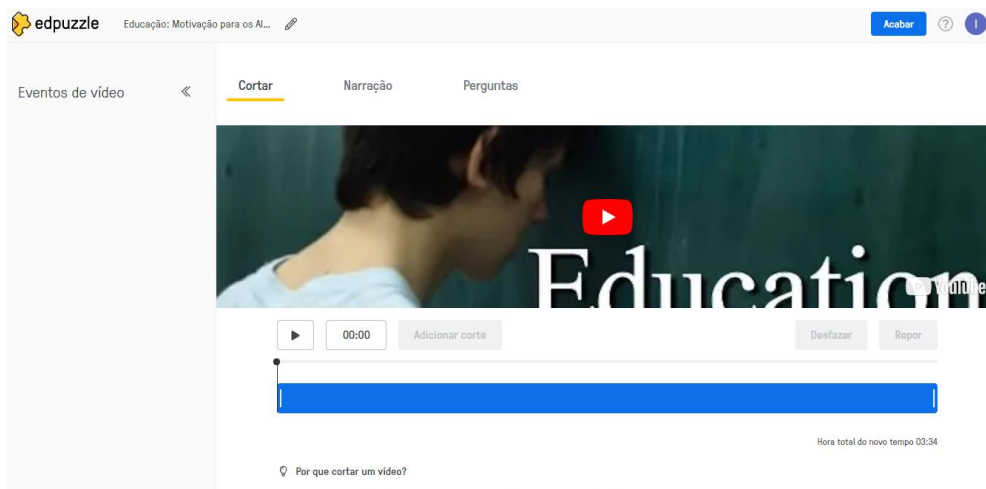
edpuzzle Educação: Motivação para os Al...

Acabar ? I

Eventos de vídeo «

Cortar Narração Perguntas

Education

YouTube

00:00 Adicionar corte Desfazer Repor

Hora total do novo tempo 03:34

Por que cortar um vídeo?